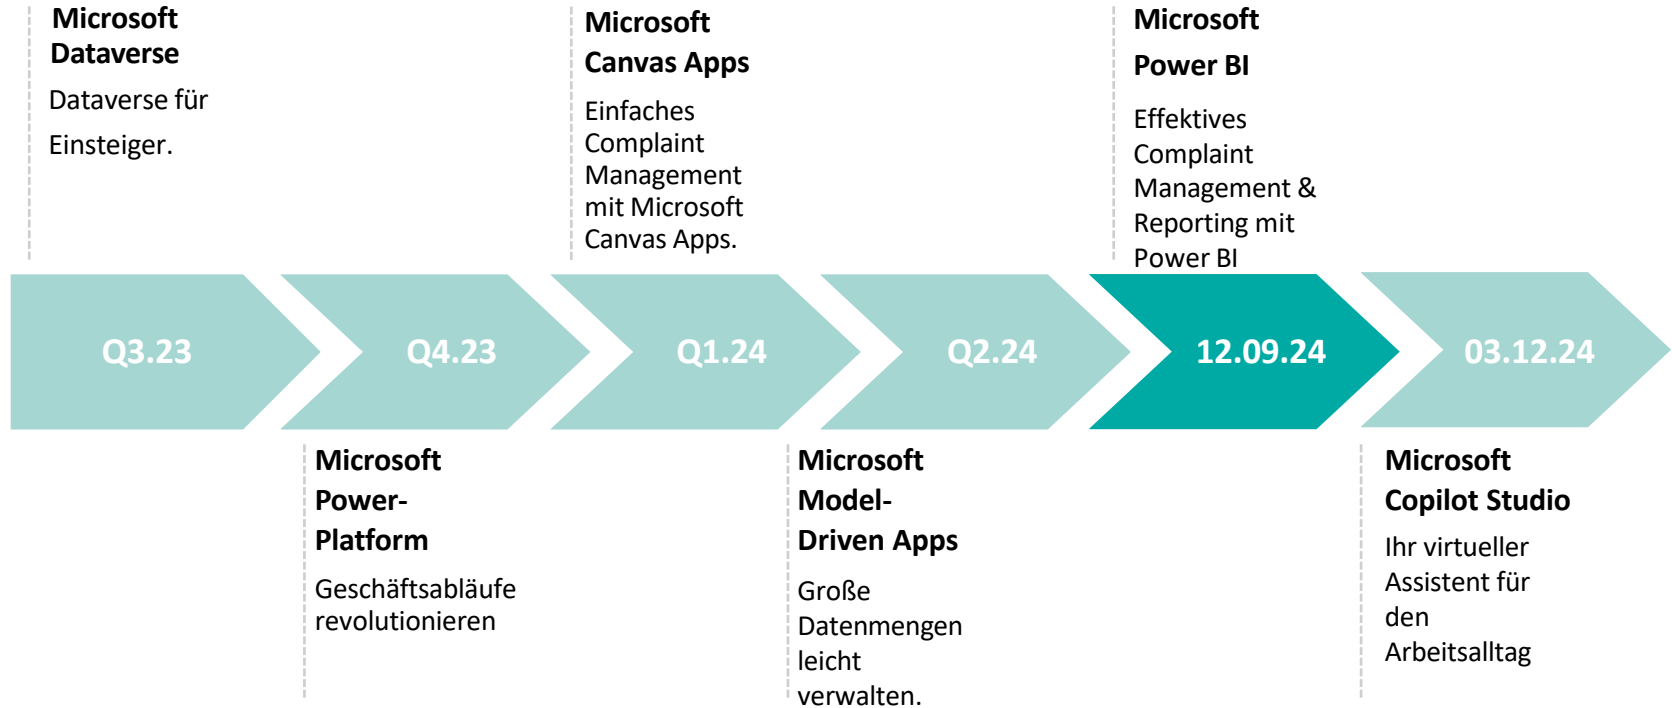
Microsoft Dataverse

Dataverse für Einsteiger.

Microsoft Canvas Apps

Einfaches Complaint Management mit Microsoft Canvas Apps.

Microsoft Power BI

Effektives Complaint Management & Reporting mit Power BI

Q3.23

Q4.23

Q1.24

Q2.24

12.09.24

03.12.24

Microsoft Power-Platform

Geschäftsabläufe revolutionieren

Microsoft Model-Driven Apps

Große Datenmengen leicht verwalten.

Microsoft Copilot Studio

Ihr virtueller Assistent für den Arbeitsalltag